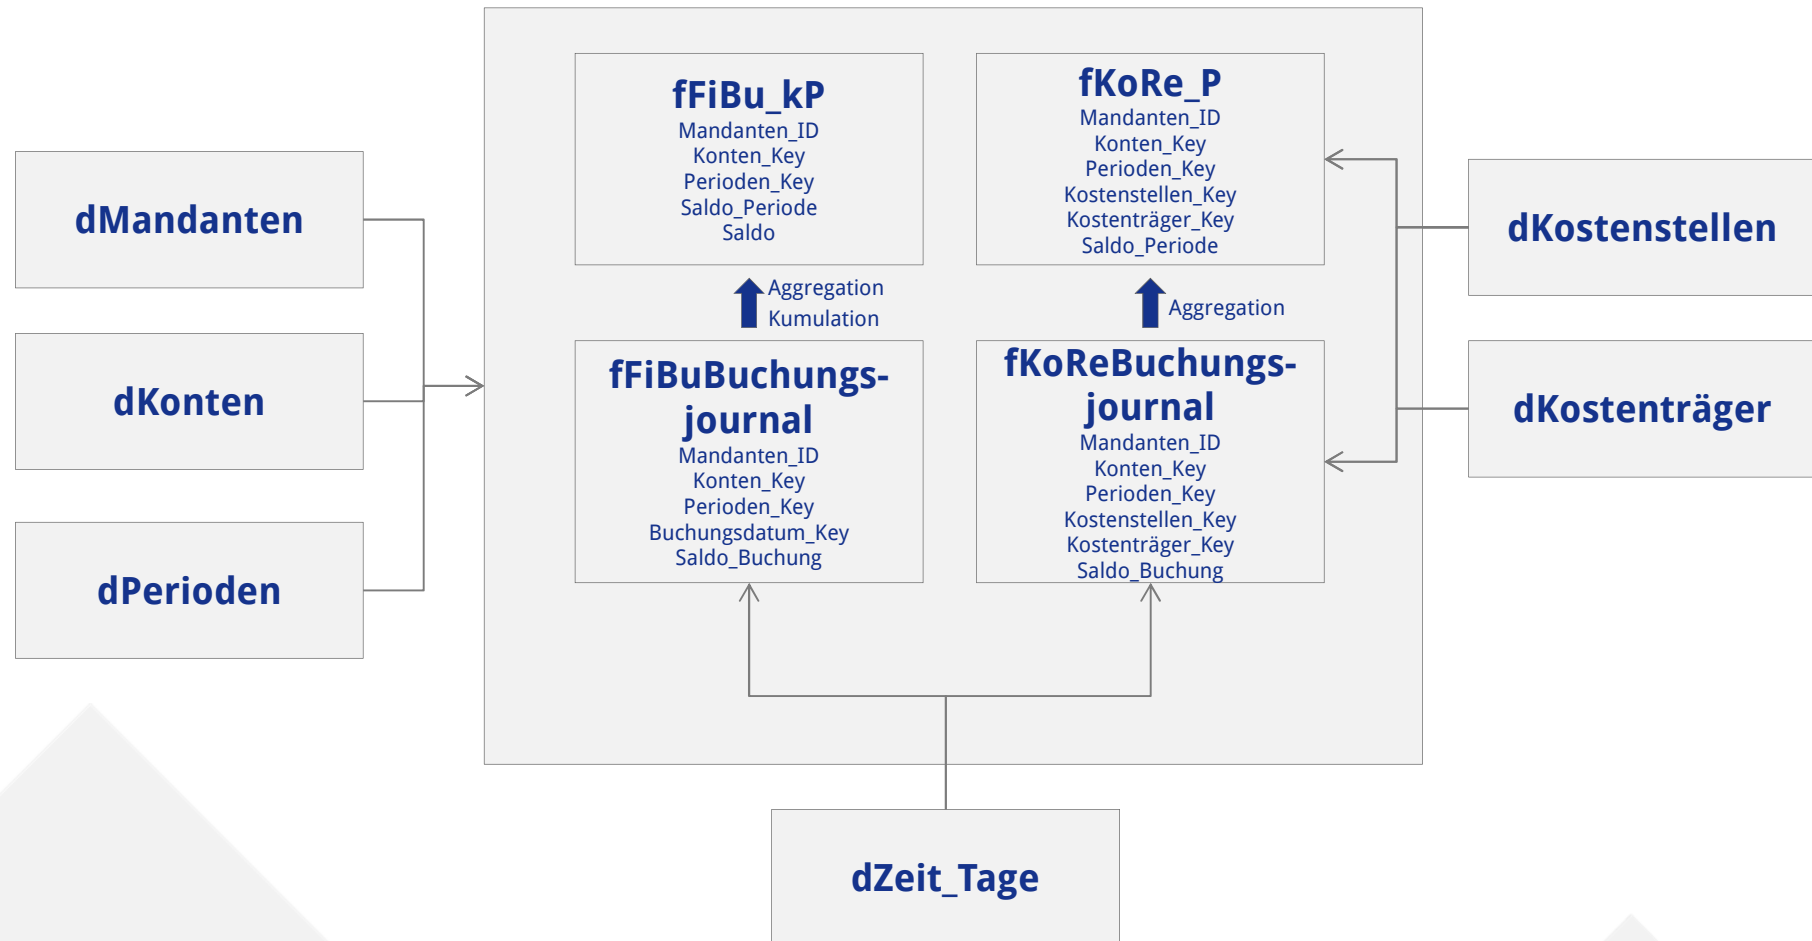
dMandanten

dKonten

dPerioden

fFiBu_kP
Mandanten_ID
Konten_Key
Perioden_Key
Saldo_Periode
Saldo

fKoRe_P
Mandanten_ID
Konten_Key
Perioden_Key
Kostenstellen_Key
Kostenträger_Key
Saldo_Periode

Aggregation
Kumulation

Aggregation

fFiBuBuchungsjournal
Mandanten_ID
Konten_Key
Perioden_Key
Buchungsdatum_Key
Saldo_Buchung

fKoReBuchungsjournal
Mandanten_ID
Konten_Key
Perioden_Key
Kostenstellen_Key
Kostenträger_Key
Saldo_Buchung

dKostenstellen

dKostenträger

dZeit_Tage